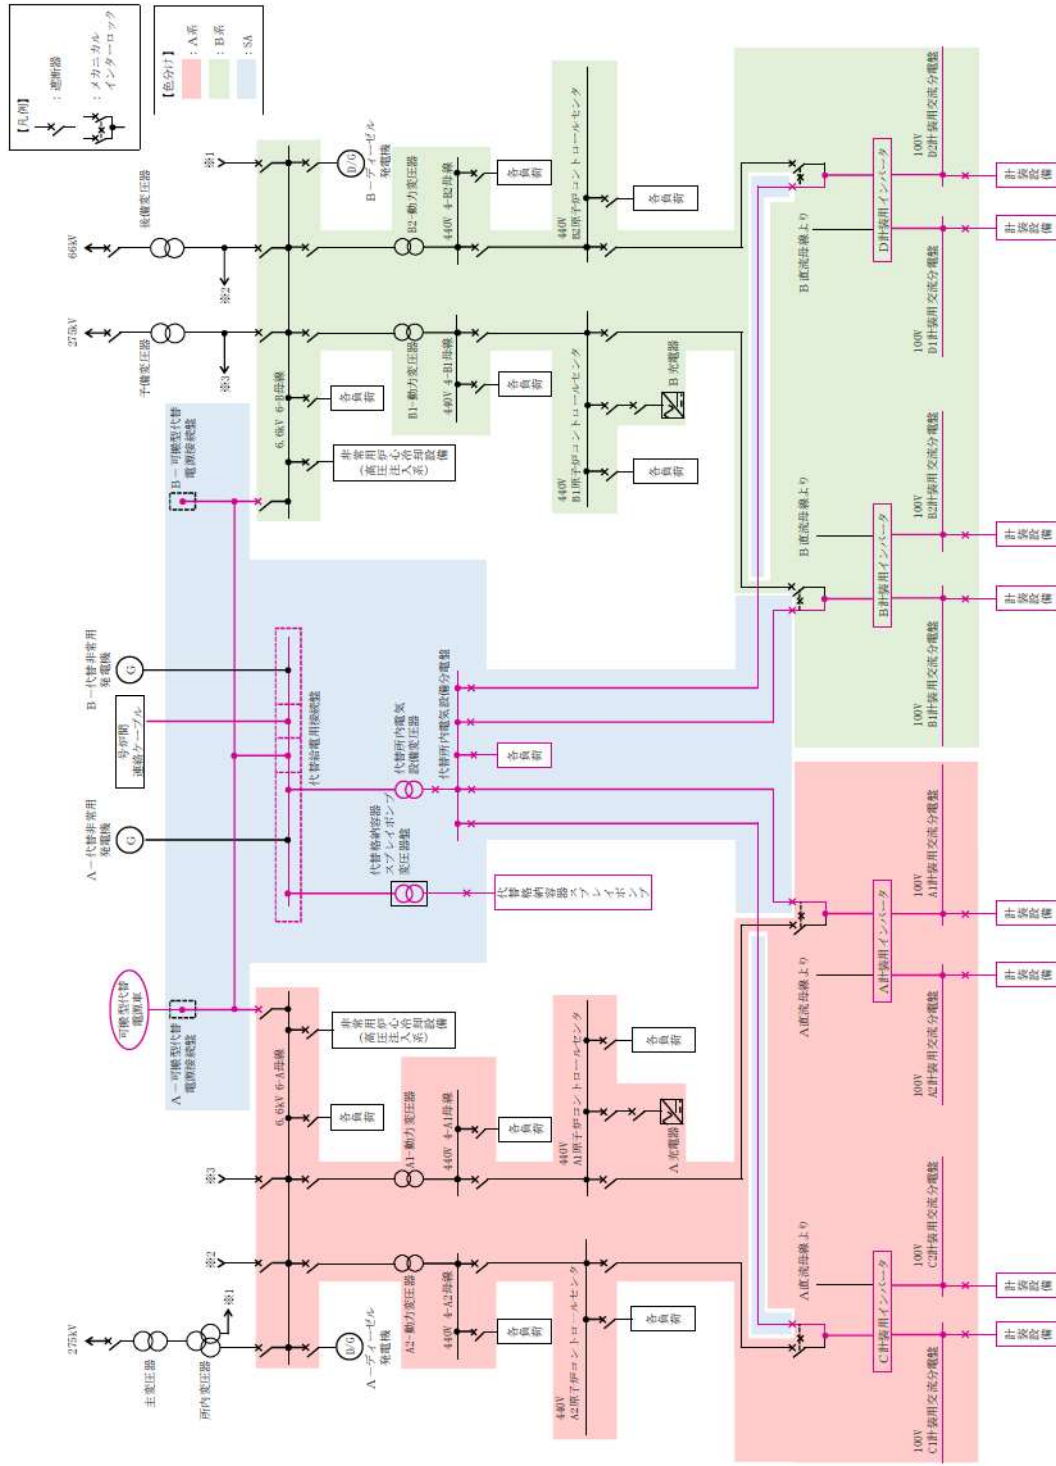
【凡例】
：遮断器
：メカニカルインターロック

【色分け】
：A系
：B系
：SA

66kV
予備変圧器
※2

275kV
予備変圧器
※3

※1
B－ディーゼル発電機
D/G

B2－動力変圧器
440V 4-B2母線
各負荷
440V B2原子炉コントロールセンタ
各負荷

B1－動力変圧器
440V 4-B1母線
各負荷
440V B1原子炉コントロールセンタ
B充電器
各負荷

6.6kV 6-B母線
各負荷
非常用炉心冷却設備（高圧注入系）

B－可搬型代替電源接続盤

B直流母線より
D計装用インバータ
100V D2計装用交流分電盤
計装設備
100V D1計装用交流分電盤
計装設備

B直流母線より
B計装用インバータ
100V B2計装用交流分電盤
計装設備
100V B1計装用交流分電盤
計装設備

B－代替非常用発電機
G
号炉間連絡ケーブル
代替格納容器スプレイポンプ変圧器盤
代替所内電気設備変圧器
代替所内電気設備分電盤
代替給電用接続盤
各負荷
代替格納容器スプレイポンプ
A－代替非常用発電機
G

可搬型代替電源車
A－可搬型代替電源接続盤

6.6kV 6-A母線
各負荷
非常用炉心冷却設備（高圧注入系）

A1－動力変圧器
440V 4-A1母線
各負荷
440V A1原子炉コントロールセンタ
各負荷
A充電器

※3
※2
275kV
主変圧器
所内変圧器
※1
A－ディーゼル発電機
D/G
A2－動力変圧器
440V 4-A2母線
各負荷
440V A2原子炉コントロールセンタ
各負荷

A直流母線より
A計装用インバータ
100V A1計装用交流分電盤
計装設備
100V A2計装用交流分電盤
計装設備

A直流母線より
C計装用インバータ
100V C2計装用交流分電盤
計装設備
100V C1計装用交流分電盤
計装設備